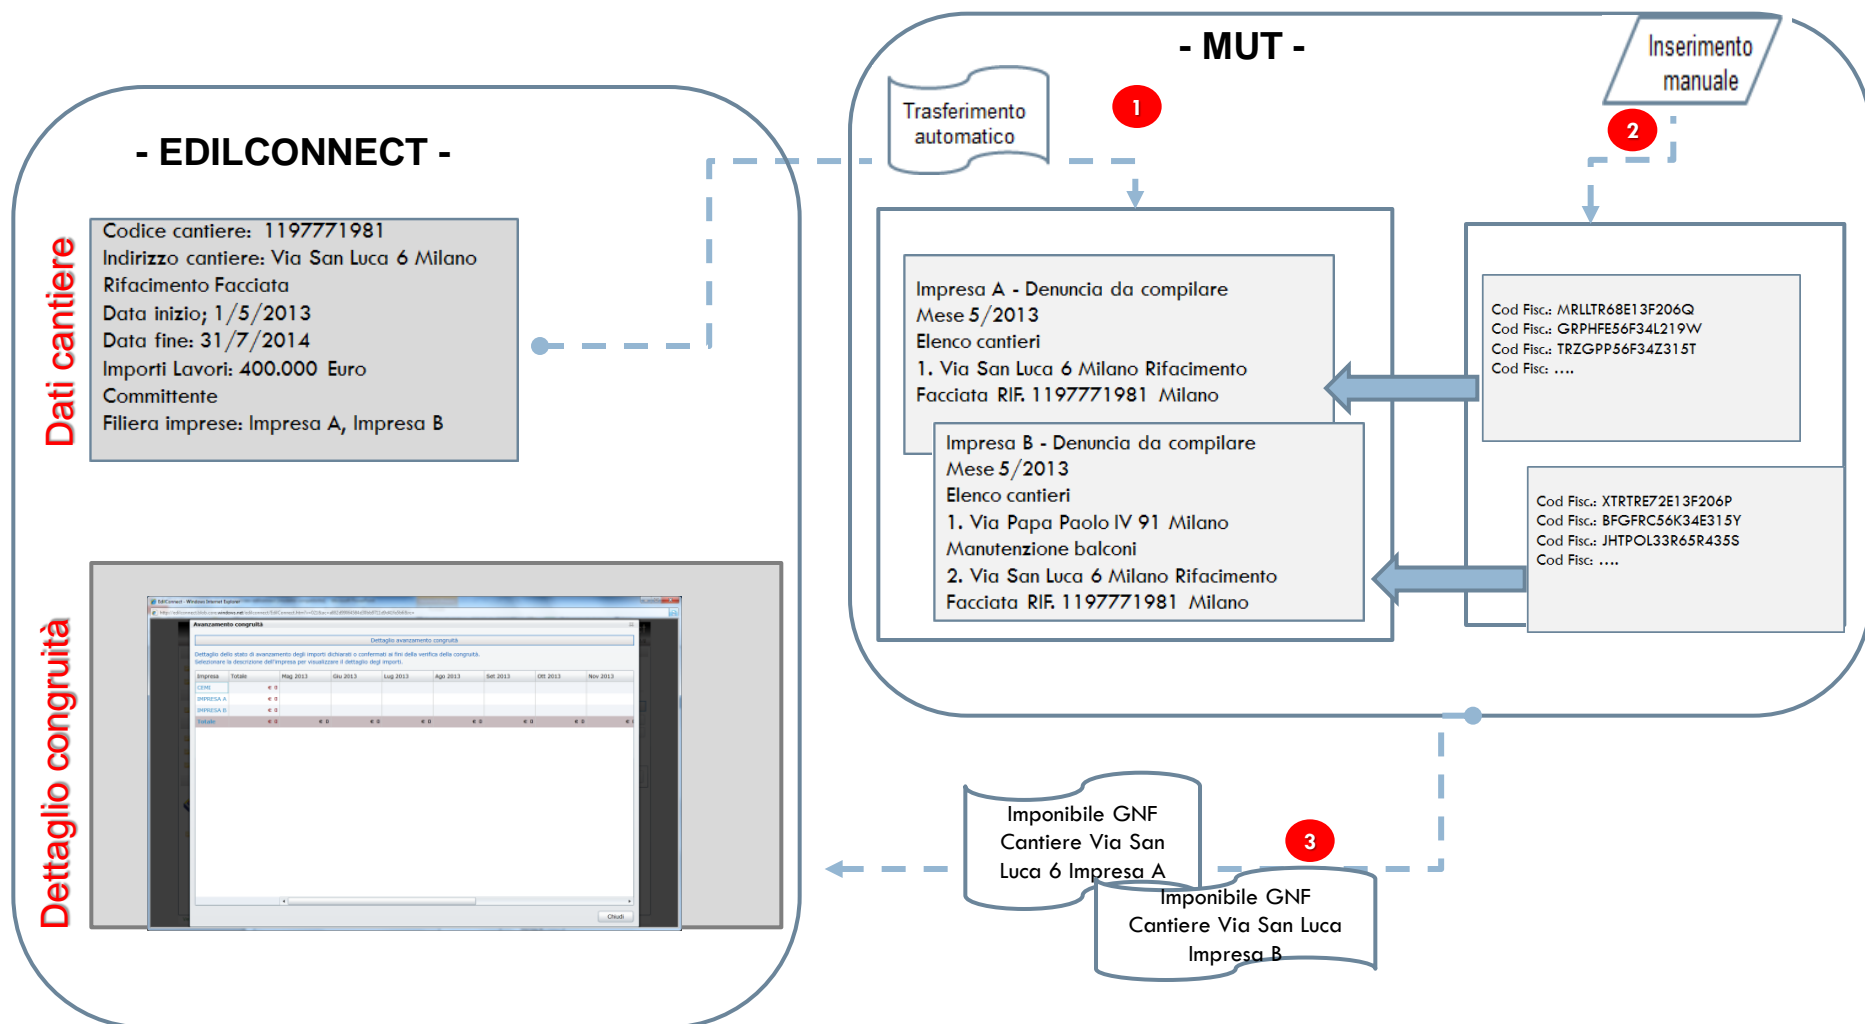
- EDILCONNECT -

Dati cantiere

Codice cantiere: 1197771981
Indirizzo cantiere: Via San Luca 6 Milano
Rifacimento Facciata
Data inizio; 1/5/2013
Data fine: 31/7/2014
Importi Lavori: 400.000 Euro
Committente
Filiera imprese: Impresa A, Impresa B

Dettaglio congruità

Avanzamento congruità
Dettaglio avanzamento congruità

| Impresa | Totale | Mag 2013 | Giu 2013 | Lug 2013 | Ago 2013 | Set 2013 | Ott 2013 | Nov 2013 |
|---|---|---|---|---|---|---|---|---|
| CEMI | € 0 | | | | | | | |
| IMPRESA A | € 0 | | | | | | | |
| IMPRESA B | € 0 | | | | | | | |
| Totale | € 0 | € 0 | € 0 | € 0 | € 0 | € 0 | € 0 | € 0 |

Chiudi

- MUT -

Trasferimento automatico

1

Inserimento manuale

2

Impresa A - Denuncia da compilare
Mese 5/2013
Elenco cantieri
1. Via San Luca 6 Milano Rifacimento Facciata RIF. 1197771981 Milano

Impresa B - Denuncia da compilare
Mese 5/2013
Elenco cantieri
1. Via Papa Paolo IV 91 Milano Manutenzione balconi
2. Via San Luca 6 Milano Rifacimento Facciata RIF. 1197771981 Milano

Cod Fisc.: MRLLTR68E13F206Q
Cod Fisc.: GRPHFE56F34L219W
Cod Fisc.: TRZGPP56F34Z315T
Cod Fisc: ….

Cod Fisc.: XTRTRE72E13F206P
Cod Fisc.: BFGFRC56K34E315Y
Cod Fisc.: JHTPOL33R65R435S
Cod Fisc: ….

Imponibile GNF Cantiere Via San Luca 6 Impresa A

3

Imponibile GNF Cantiere Via San Luca Impresa B